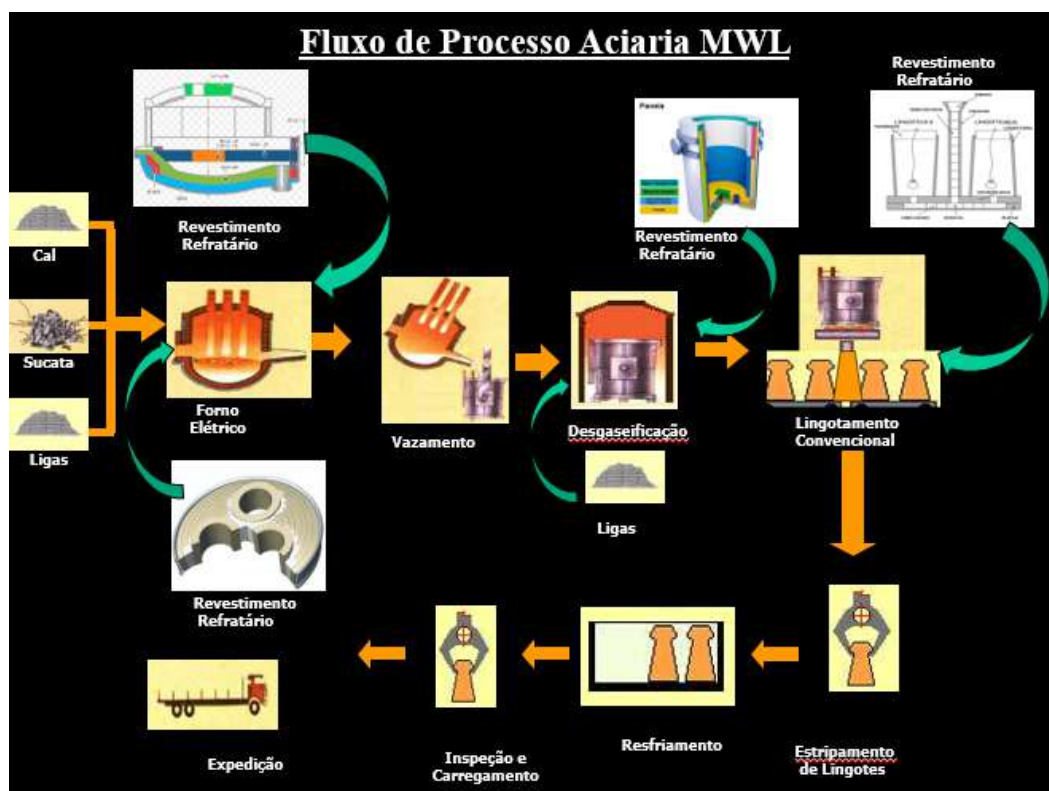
Fluxo de Processo Aciaria MWL

Revestimento Refratário

Revestimento Refratário

Panela

Revestimento Refratário

Cal

Sucata

Ligas

Forno Elétrico

Vazamento

Desgaseificação

Lingotamento Convencional

Ligas

Revestimento Refratário

Expedição

Inspeção e Carregamento

Resfriamento

Estripamento de Lingotes